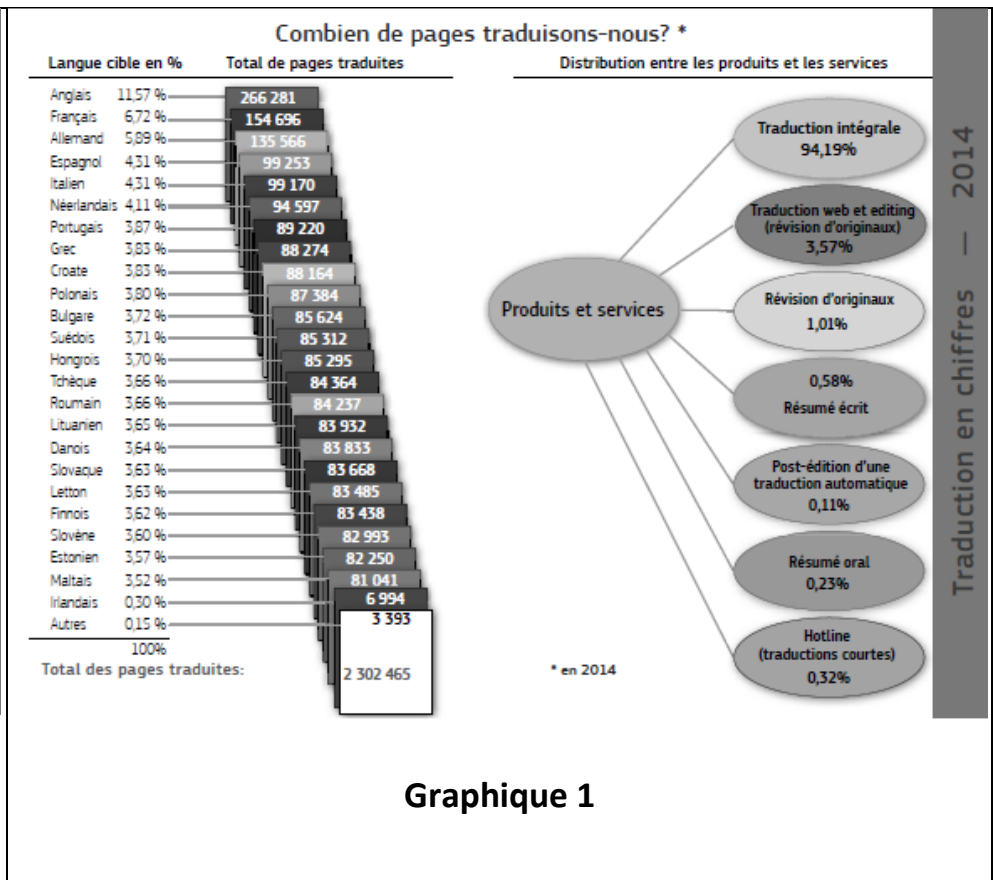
Combien de pages traduisons-nous? *

| Langue cible en % | | Total de pages traduites |
|---|---|---|
| Anglais | 11,57 % | 266 281 |
| Français | 6,72 % | 154 696 |
| Allemand | 5,89 % | 135 566 |
| Espagnol | 4,31 % | 99 253 |
| Italien | 4,31 % | 99 170 |
| Néerlandais | 4,11 % | 94 597 |
| Portugais | 3,87 % | 89 220 |
| Grec | 3,83 % | 88 274 |
| Croate | 3,83 % | 88 164 |
| Polonais | 3,80 % | 87 384 |
| Bulgare | 3,72 % | 85 624 |
| Suédois | 3,71 % | 85 312 |
| Hongrois | 3,70 % | 85 295 |
| Tchèque | 3,66 % | 84 364 |
| Roumain | 3,66 % | 84 237 |
| Lituanien | 3,65 % | 83 932 |
| Danois | 3,64 % | 83 833 |
| Slovaque | 3,63 % | 83 668 |
| Letton | 3,63 % | 83 485 |
| Finnois | 3,62 % | 83 438 |
| Slovène | 3,60 % | 82 993 |
| Estonien | 3,57 % | 82 250 |
| Maltais | 3,52 % | 81 041 |
| Irlandais | 0,30 % | 6 994 |
| Autres | 0,15 % | 3 393 |
| | 100% | |

Total des pages traduites: 2 302 465

Distribution entre les produits et les services

Produits et services

Traduction intégrale 94,19%

Traduction web et editing (révision d'originaux) 3,57%

Révision d'originaux 1,01%

0,58% Résumé écrit

Post-édition d'une traduction automatique 0,11%

Résumé oral 0,23%

Hotline (traductions courtes) 0,32%

* en 2014

Traduction en chiffres — 2014

Graphique 1